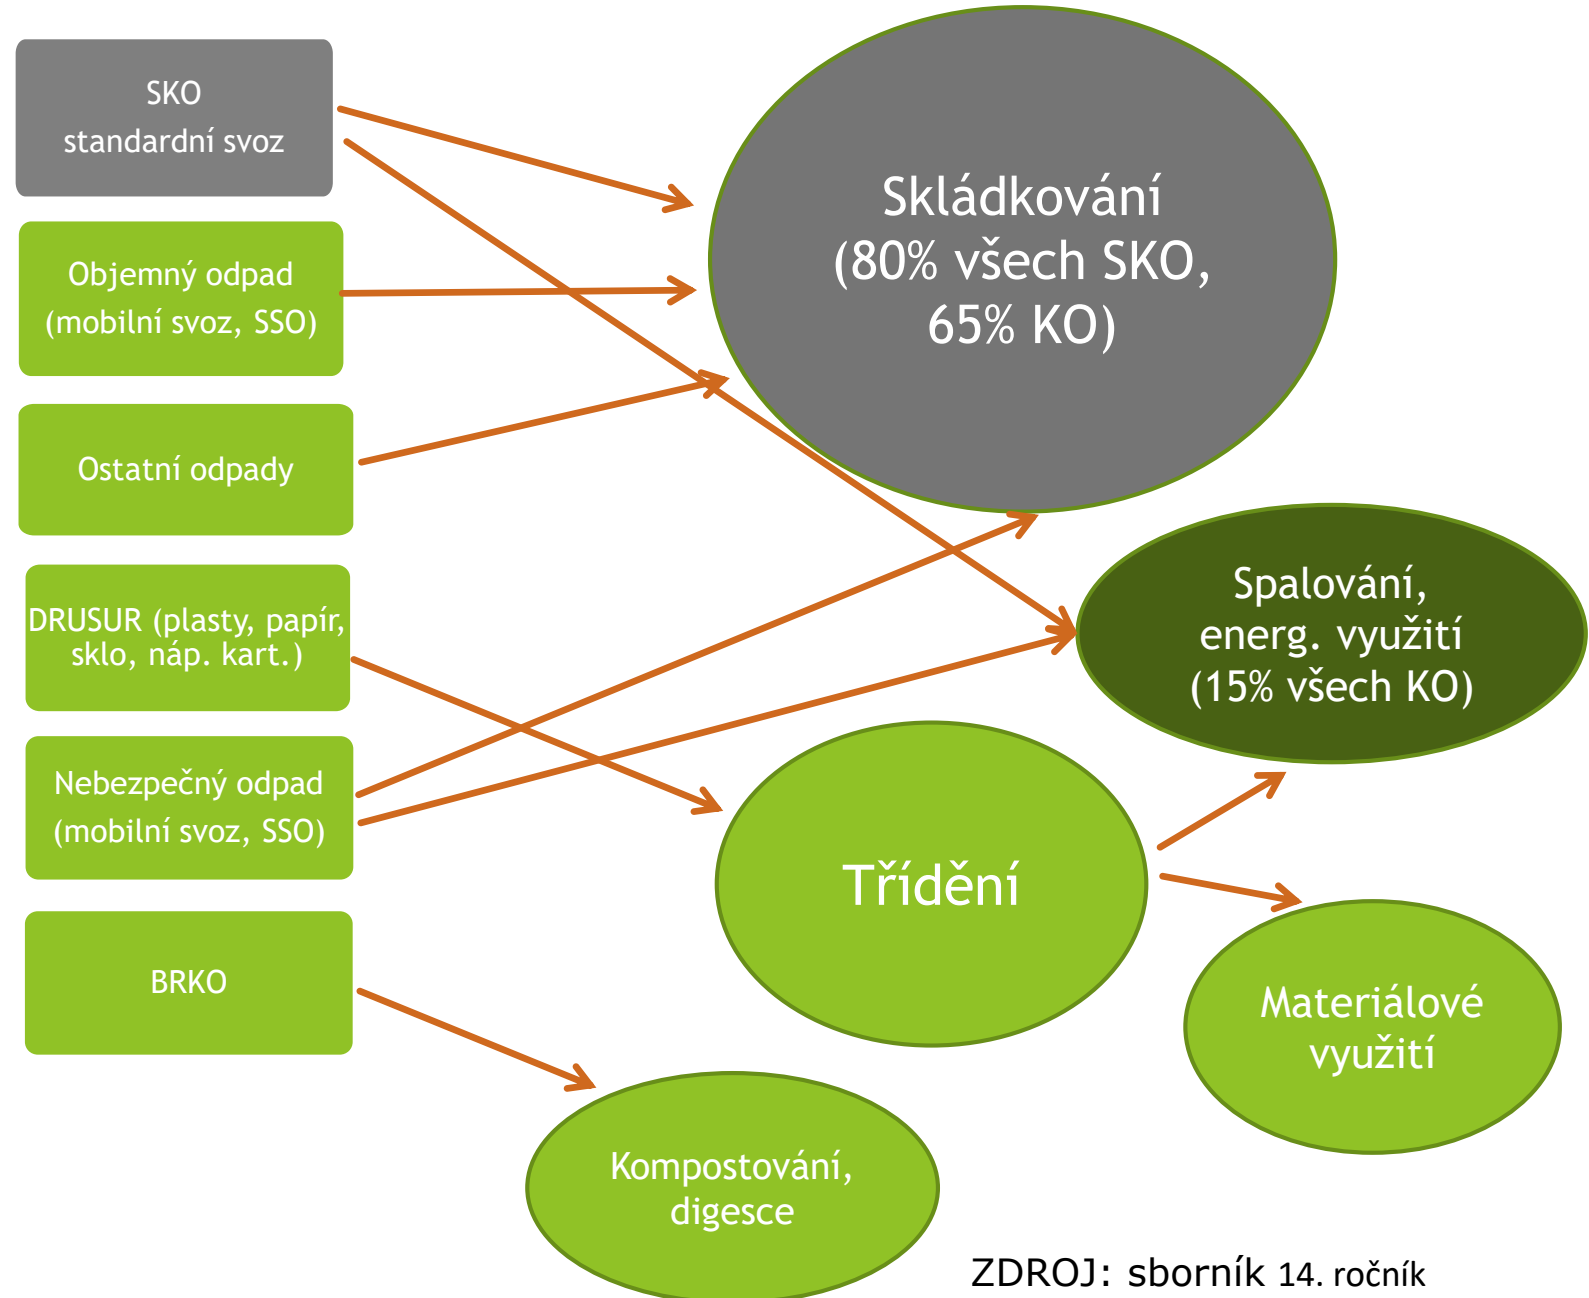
SKO
standardní svoz

Objemný odpad
(mobilní svoz, SSO)

Ostatní odpady

DRUSUR (plasty, papír, sklo, náp. kart.)

Nebezpečný odpad
(mobilní svoz, SSO)

BRKO

Skládkování
(80% všech SKO, 65% KO)

Spalování, energ. využití
(15% všech KO)

Třídění

Materiálové využití

Kompostování, digesce

ZDROJ: sborník 14. ročník